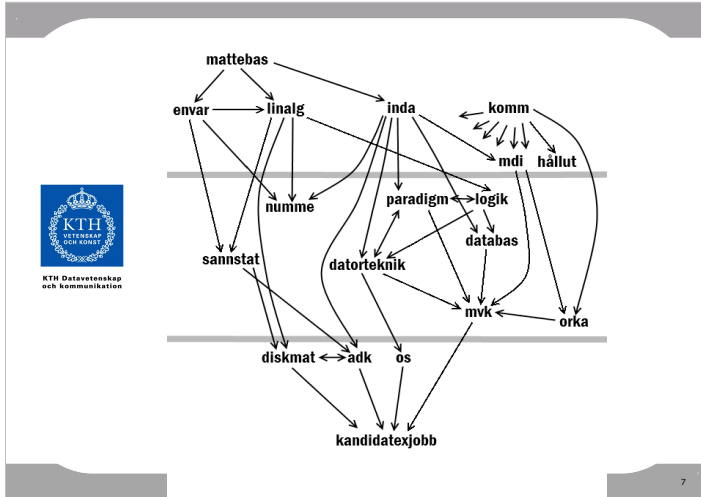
KTH VETENSKAP OCH KONST

KTH Datavetenskap och kommunikation

mattebas

envar

linalg

inda

komm

mdi

hållut

numme

paradigm

logik

databas

sannstat

datorteknik

mvk

orka

diskmat

adk

os

kandidatexjobb

7